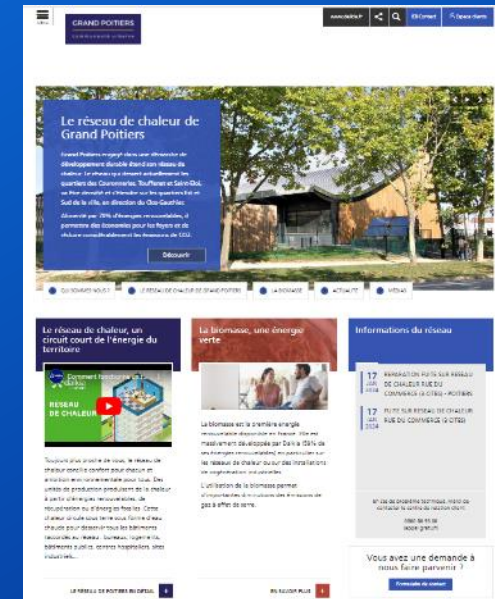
MENU

GRAND POITIERS
communauté urbaine

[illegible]

Contact

Espace clients

Le réseau de chaleur de Grand Poitiers

Grand Poitiers s'engage dans une démarche de développement durable étend son réseau de chaleur. Le réseau qui dessert actuellement les quartiers des Couronneries, Touffenet et Saint-Eloi, va être étendu et s'étendre sur les quartiers Est et Sud de la ville, en direction des Gaucher.

Alimenté par 75% d'énergies renouvelables, il permettra des économies pour les foyers et de réduire considérablement les émissions de CO2.

Découvrir

QUI SOMMES-NOUS ?

LE RÉSEAU DE CHALEUR DE GRAND POITIERS

LA BIOMASSE

ACTUALITÉ

MÉDIAS

Le réseau de chaleur, un circuit court de l'énergie du territoire

Comment fonctionne un réseau de chaleur ?

RESEAU DE CHALEUR

Toujours plus proche de vous, le réseau de chaleur concilie confort pour chacun et ambition environnementale pour tous. Des unités de production produisent de la chaleur à partir d'énergies renouvelables, de récupération ou d'énergies fossiles. Cette chaleur circule sous terre sous forme d'eau chaude pour desservir tous les bâtiments raccordés au réseau : bureaux, logements, bâtiments publics, centres hospitaliers, sites industriels...

LE RÉSEAU DE POITIERS EN DÉTAIL

La biomasse, une énergie verte

La biomasse est la première énergie renouvelable disponible en France. Elle est massivement développée par Dalkia (76% de ses énergies renouvelables) en particulier sur les réseaux de chaleur ou sur des installations de cogénération industrielles.

L'utilisation de la biomasse permet d'importantes diminutions des émissions de gaz à effet de serre.

EN SAVOIR PLUS

Informations du réseau

17 JUIN 2024 RÉPARATION FUITE SUR RÉSEAU DE CHALEUR RUE DU COMMERCE (3 CITÉS) - POITIERS

17 JUIN 2024 FUITE SUR RÉSEAU DE CHALEUR RUE DU COMMERCE (3 CITÉS)

En cas de problème technique, merci de contacter le centre de relation client.

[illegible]

Vous avez une demande à nous faire parvenir ?

Formulaire de contact